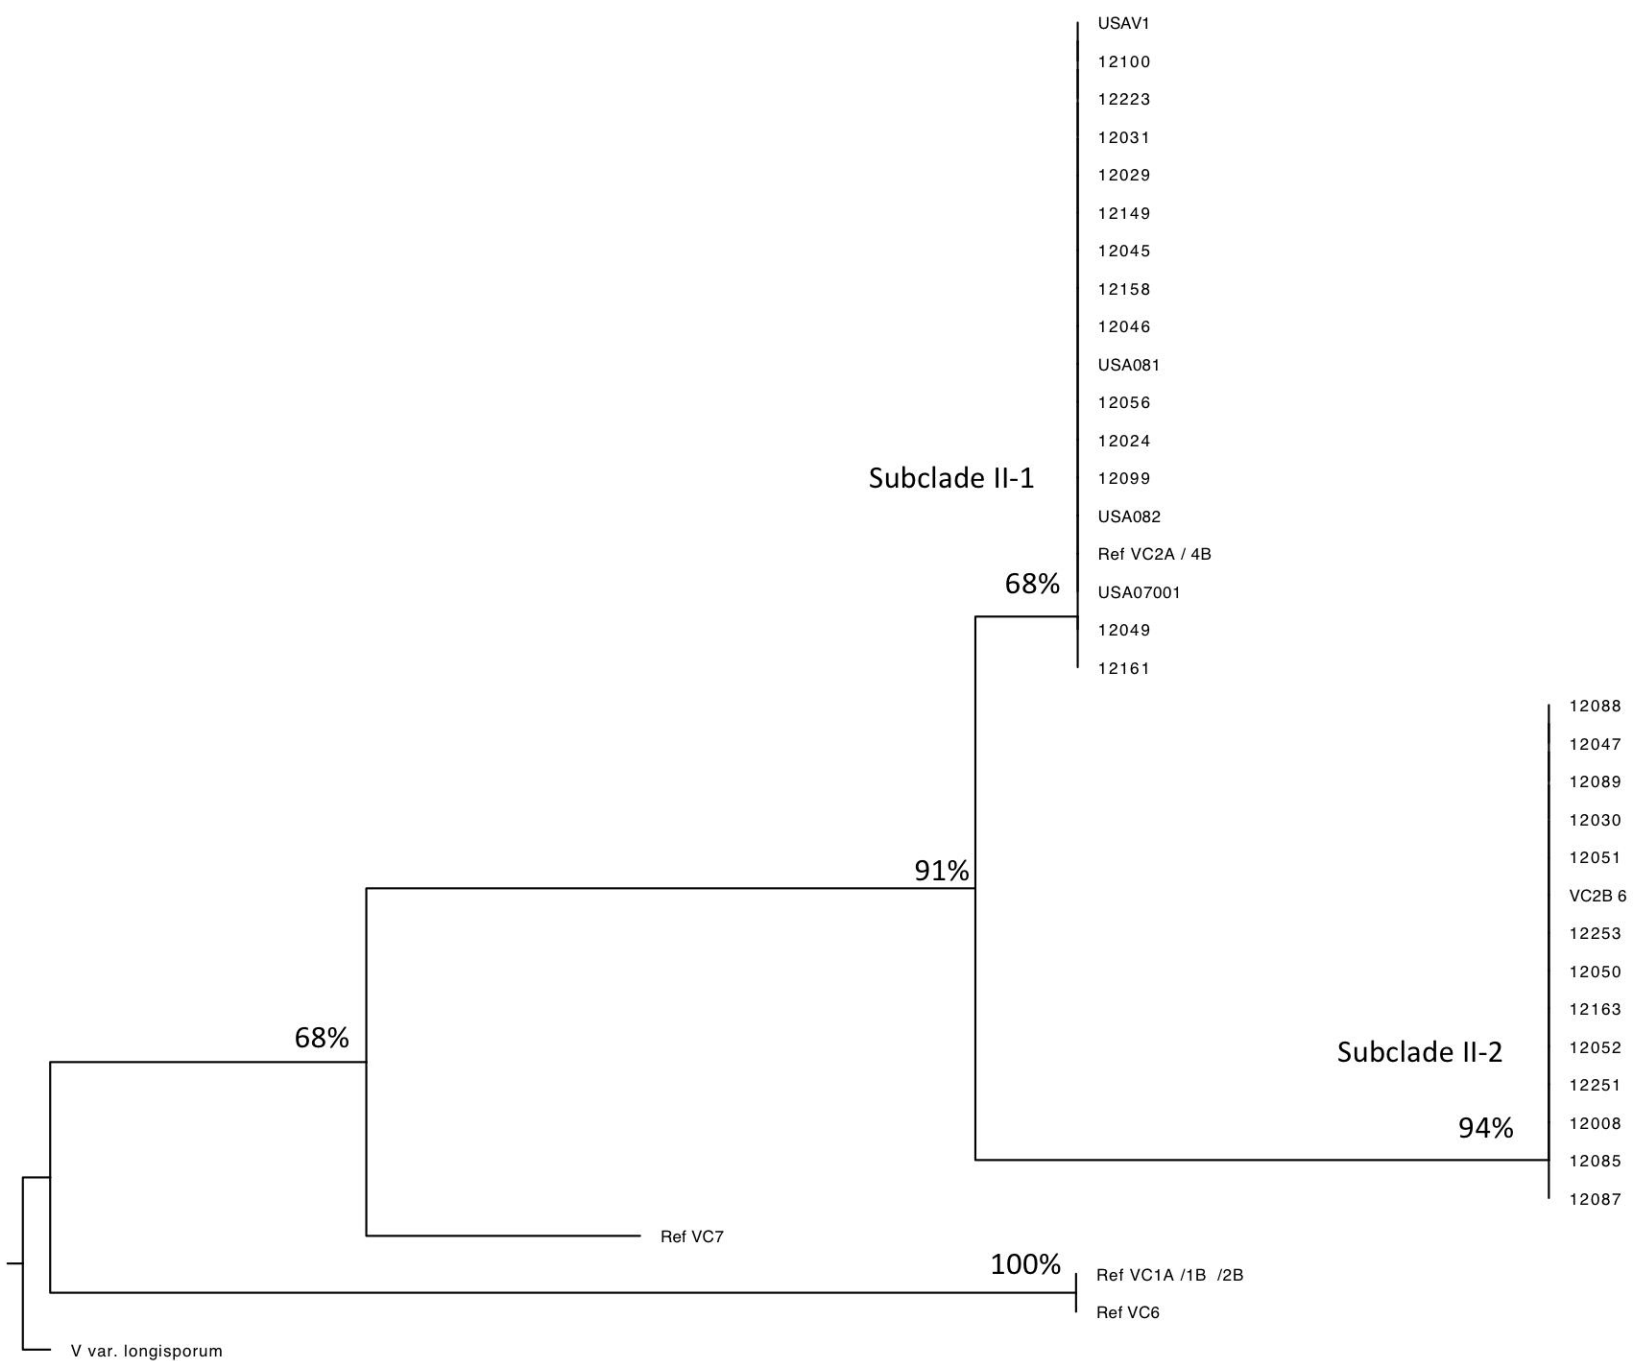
USAV1
12100
12223
12031
12029
12149
12045
12158
12046
USA081
12056
12024
Subclade II-1
12099
USA082
Ref VC2A / 4B
68%
USA07001
12049
12161
12088
12047
12089
12030
12051
91%
VC2B 6
12253
12050
12163
68%
Subclade II-2
12052
12251
94%
12008
12085
12087
Ref VC7
100%
Ref VC1A /1B /2B
Ref VC6
V var. longisporum